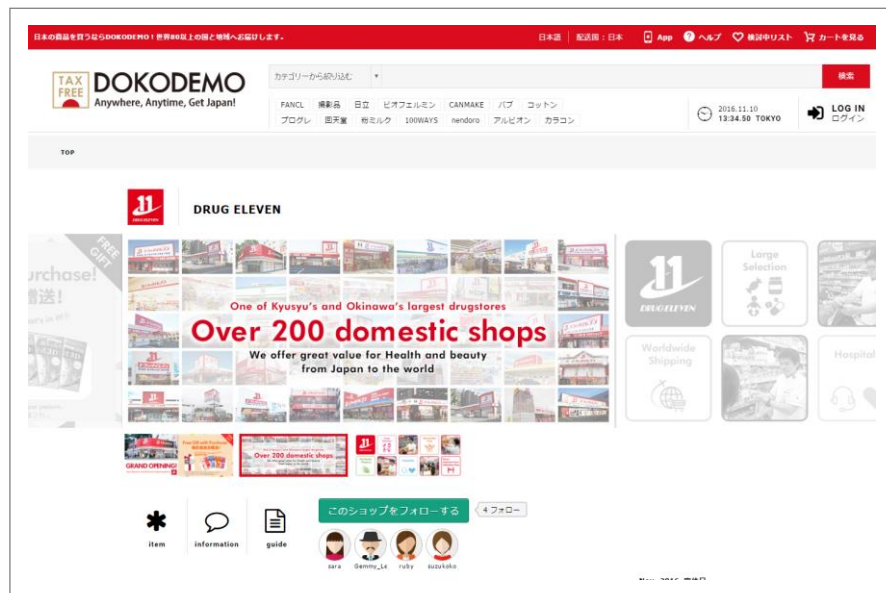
日本の商品を買うならDOKODEMO！世界80以上の国と地域へお届けします。

日本語 | 配送国：日本 App ヘルプ 検討中リスト カートを見る

TAX FREE DOKODEMO
Anywhere, Anytime, Get Japan!

カテゴリーから絞り込む

検索

FANCL 撮影品 日立 ビオフェルミン CANMAKE パブ コットン
ブログレ 田天堂 粉ミルク 100WAYS nendoro アルビオン カラコン

2016.11.10
13:34.50 TOKYO

LOG IN
ログイン

TOP

DRUG ELEVEN

FREE GIFT
urchase!
送！

One of Kyusyu's and Okinawa's largest drugstores
Over 200 domestic shops
We offer great value for Health and beauty from Japan to the world

DRUG ELEVEN
Large Selection
Worldwide Shipping
Hospital

GRAND OPENING!
Over 200 domestic shops

item information guide

このショップをフォローする 4 フォロー

sara Gemmy_Lx ruby suzukoko

Nov. 2016 営業日